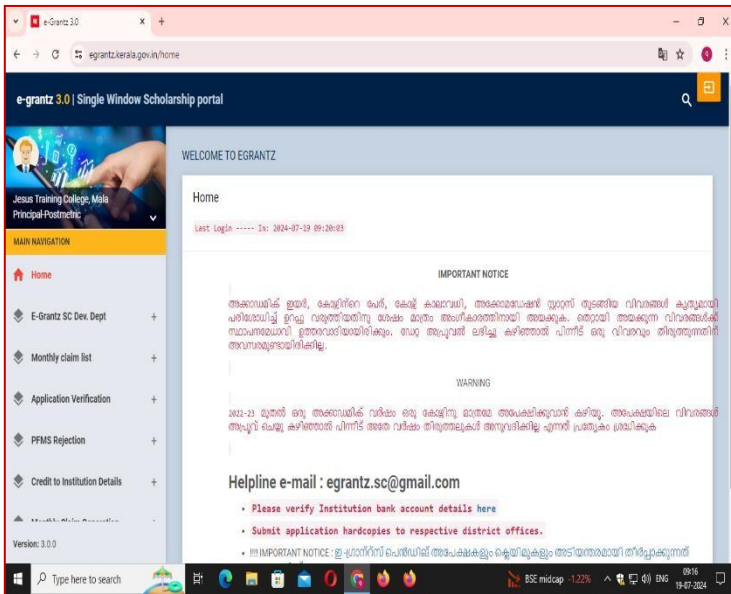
e-Grantz 3.0 × +

egrantz.kerala.gov.in/home

e-grantz 3.0 | Single Window Scholarship portal

Jesus Training College, Mala Principal-Postmetric

MAIN NAVIGATION

Home

E-Grantz SC Dev. Dept

Monthly claim list

Application Verification

PFMS Rejection

Credit to Institution Details

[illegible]

Version: 3.0.0

WELCOME TO EGRANTZ

Home

Last Login ----- In: 2024-07-19 09:20:03

IMPORTANT NOTICE

അക്കാദമിക് ഇയർ, കോഴ്സിന്റെ പേര്, കോഴ്സ് കാലാവധി, അക്കോമഡേഷൻ സ്റ്റാറ്റസ് തുടങ്ങിയ വിവരങ്ങൾ കൃത്യമായി പരിശോധിച്ച് ഉറപ്പ് വരുത്തിയതിനു ശേഷം മാത്രം അംഗീകാരത്തിനായി അയക്കുക. തെറ്റായി അയക്കുന്ന വിവരങ്ങൾക്ക് സ്ഥാപനമേധാവി ഉത്തരവാദിയായിരിക്കും. ഡേറ്റ അപ്പ്രൂവൽ ലഭിച്ചു കഴിഞ്ഞാൽ പിന്നീട് ഒരു വിവരവും തിരുത്തുന്നതിന് അവസരമുണ്ടായിരിക്കില്ല.

WARNING

2022-23 മുതൽ ഒരു അക്കാദമിക് വർഷം ഒരു കോഴ്സിനു മാത്രമേ അപേക്ഷിക്കുവാൻ കഴിയൂ. അപേക്ഷയിലെ വിവരങ്ങൾ അപ്പ്രൂവ് ചെയ്തു കഴിഞ്ഞാൽ പിന്നീട് അതേ വർഷം തിരുത്തലുകൾ അനുവദിക്കില്ല എന്നത് പ്രത്യേകം ശ്രദ്ധിക്കുക

Helpline e-mail : egrantz.sc@gmail.com

• Please verify Institution bank account details here

• Submit application hardcopies to respective district offices.

• !!! IMPORTANT NOTICE : ഇ-ഗ്രാന്റ്സ് പെൻഡിങ് അപേക്ഷകളും ക്ലെയിമുകളും അടിയന്തരമായി തീർപ്പാക്കുന്നത് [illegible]

Type here to search

BSE midcap -1.22% ENG 09:16 19-07-2024